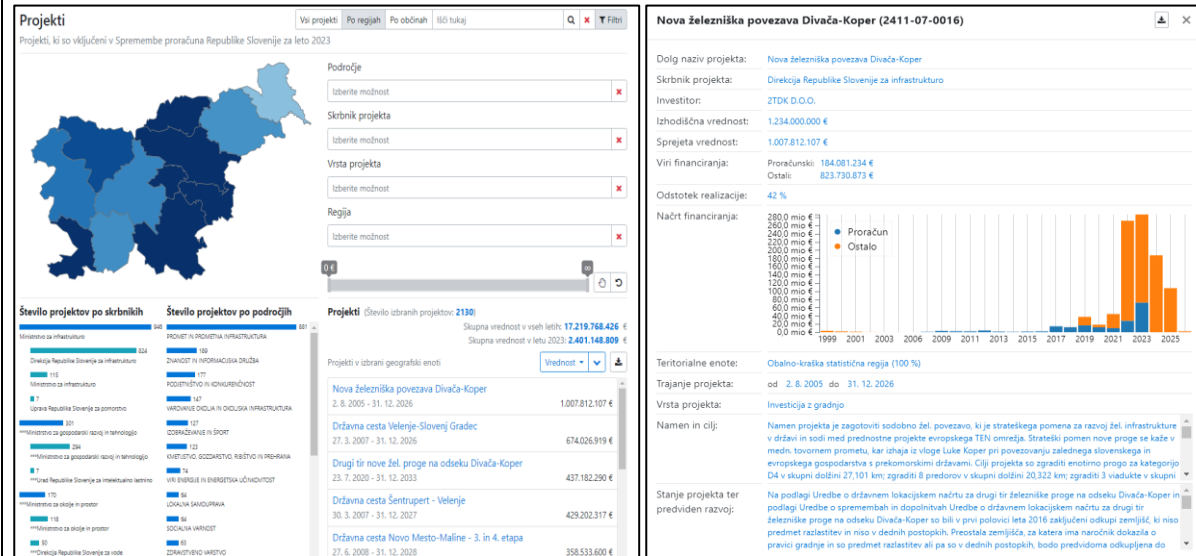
Projekti

Vsi projekti | Po regijah | Po občinah | Išči tukaj | Filtri

Projekti, ki so vključeni v Spremembe proračuna Republike Slovenije za leto 2023

Področje
Izberite možnost

Skrbnik projekta
Izberite možnost

Vrsta projekta
Izberite možnost

Regija
Izberite možnost

0 €

Število projektov po skrbnikih

946
Ministrstvo za infrastrukturo
824
Direkcija Republike Slovenije za infrastrukturo
115
Ministrstvo za infrastrukturo
7
Uprava Republike Slovenije za pomorstvo
301
***Ministrstvo za gospodarski razvoj in tehnologijo
294
***Ministrstvo za gospodarski razvoj in tehnologijo
7
***Urad Republike Slovenije za intelektualno lastnino
170
***Ministrstvo za okolje in prostor
118
***Ministrstvo za okolje in prostor
50
***Direkcija Republike Slovenije za vode

Število projektov po področjih

881
PROMET IN PROMETNA INFRASTRUKTURA
189
ZNANOST IN INFORMACIJSKA DRUŽBA
177
PODJETNIŠTVO IN KONKURENČNOST
147
VAROVANJE OKOLJA IN OKOLJSKA INFRASTRUKTURA
127
IZOBRAŽEVANJE IN ŠPORT
123
KMETIJSTVO, GOZDARSTVO, RIBIŠTVO IN PREHRANA
74
VIRI ENERGIJE IN ENERGETSKA UČINKOVITOST
64
LOKALNA SAMOUPRAVA
64
SOCIALNA VARNOST
63
ZDRAVSTVENO VARSTVO

Projekti (Število izbranih projektov: 2130)
Skupna vrednost v vseh letih: 17.219.768.426 €
Skupna vrednost v letu 2023: 2.401.148.809 €

Projekti v izbrani geografski enoti
Vrednost

Nova železniška povezava Divača-Koper
2. 8. 2005 - 31. 12. 2026 1.007.812.107 €

Državna cesta Velenje-Slovenj Gradec
27. 3. 2007 - 31. 12. 2026 674.026.919 €

Drugi tir nove žel. proge na odseku Divača-Koper
23. 7. 2020 - 31. 12. 2033 437.182.290 €

Državna cesta Šentrupert - Velenje
30. 3. 2007 - 31. 12. 2027 429.202.317 €

Državna cesta Novo Mesto-Maline - 3. in 4. etapa
27. 6. 2008 - 31. 12. 2028 358.533.600 €

Nova železniška povezava Divača-Koper (2411-07-0016)

Dolg naziv projekta: Nova železniška povezava Divača-Koper
Skrbnik projekta: Direkcija Republike Slovenije za infrastrukturo
Investitor: 2TDK D.O.O.
Izhodiščna vrednost: 1.234.000.000 €
Sprejeta vrednost: 1.007.812.107 €
Viri financiranja: Proračunski: 184.081.234 €
Ostali: 823.730.873 €
Odstotek realizacije: 42 %
Načrt financiranja:
280,0 mio €
260,0 mio €
240,0 mio €
220,0 mio €
200,0 mio €
180,0 mio €
160,0 mio €
140,0 mio €
120,0 mio €
100,0 mio €
80,0 mio €
60,0 mio €
40,0 mio €
20,0 mio €
0,0 mio €
Proračun
Ostalo
1999 2001 2003 2006 2009 2011 2013 2015 2017 2019 2021 2023 2025
Teritorialne enote: Obalno-kraška statistična regija (100 %)
Trajanje projekta: od 2. 8. 2005 do 31. 12. 2026
Vrsta projekta: Investicija z gradnjo
Namen in cilj: Namen projekta je zagotoviti sodobno žel. povezavo, ki je strateškega pomena za razvoj žel. infrastrukture v državi in sodi med prednostne projekte evropskega TEN omrežja. Strateški pomen nove proge se kaže v medn. tovornem prometu, kar izhaja iz vloge Luke Koper pri povezovanju zalednega slovenskega in evropskega gospodarstva s prekomorskimi državami. Cilji projekta so zgraditi enotirno progo za kategorijo D4 v skupni dolžini 27,101 km; zgraditi 8 predorov v skupni dolžini 20,322 km; zgraditi 3 viadukte v skupni
Stanje projekta ter predviden razvoj: Na podlagi Uredbe o državnem lokacijskem načrtu za drugi tir železniške proge na odseku Divača-Koper in podlagi Uredbe o spremembah in dopolnitvah Uredbe o državnem lokacijskem načrtu za drugi tir železniške proge na odseku Divača-Koper so bili v prvi polovici leta 2016 zaključeni odkupi zemljišč, ki niso predmet razlastitev in niso v dednih postopkih. Preostala zemljišča, za katera ima naročnik dokazila o pravici gradnje in so predmet razlastitev ali pa so v dednih postopkih, bodo predvidoma odkupljena do